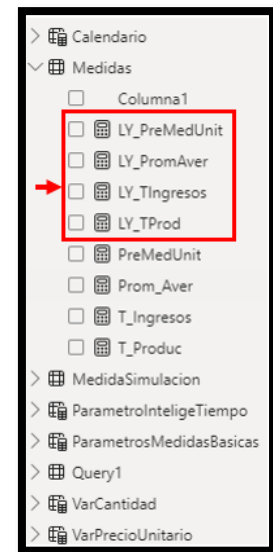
Calendario
Medidas
Columna1
LY_PreMedUnit
LY_PromAver
LY_TIngresos
LY_TProd
PreMedUnit
Prom_Aver
T_Ingresos
T_Produc
MedidaSimulacion
ParametroInteligeTiempo
ParametrosMedidasBasicas
Query1
VarCantidad
VarPrecioUnitario